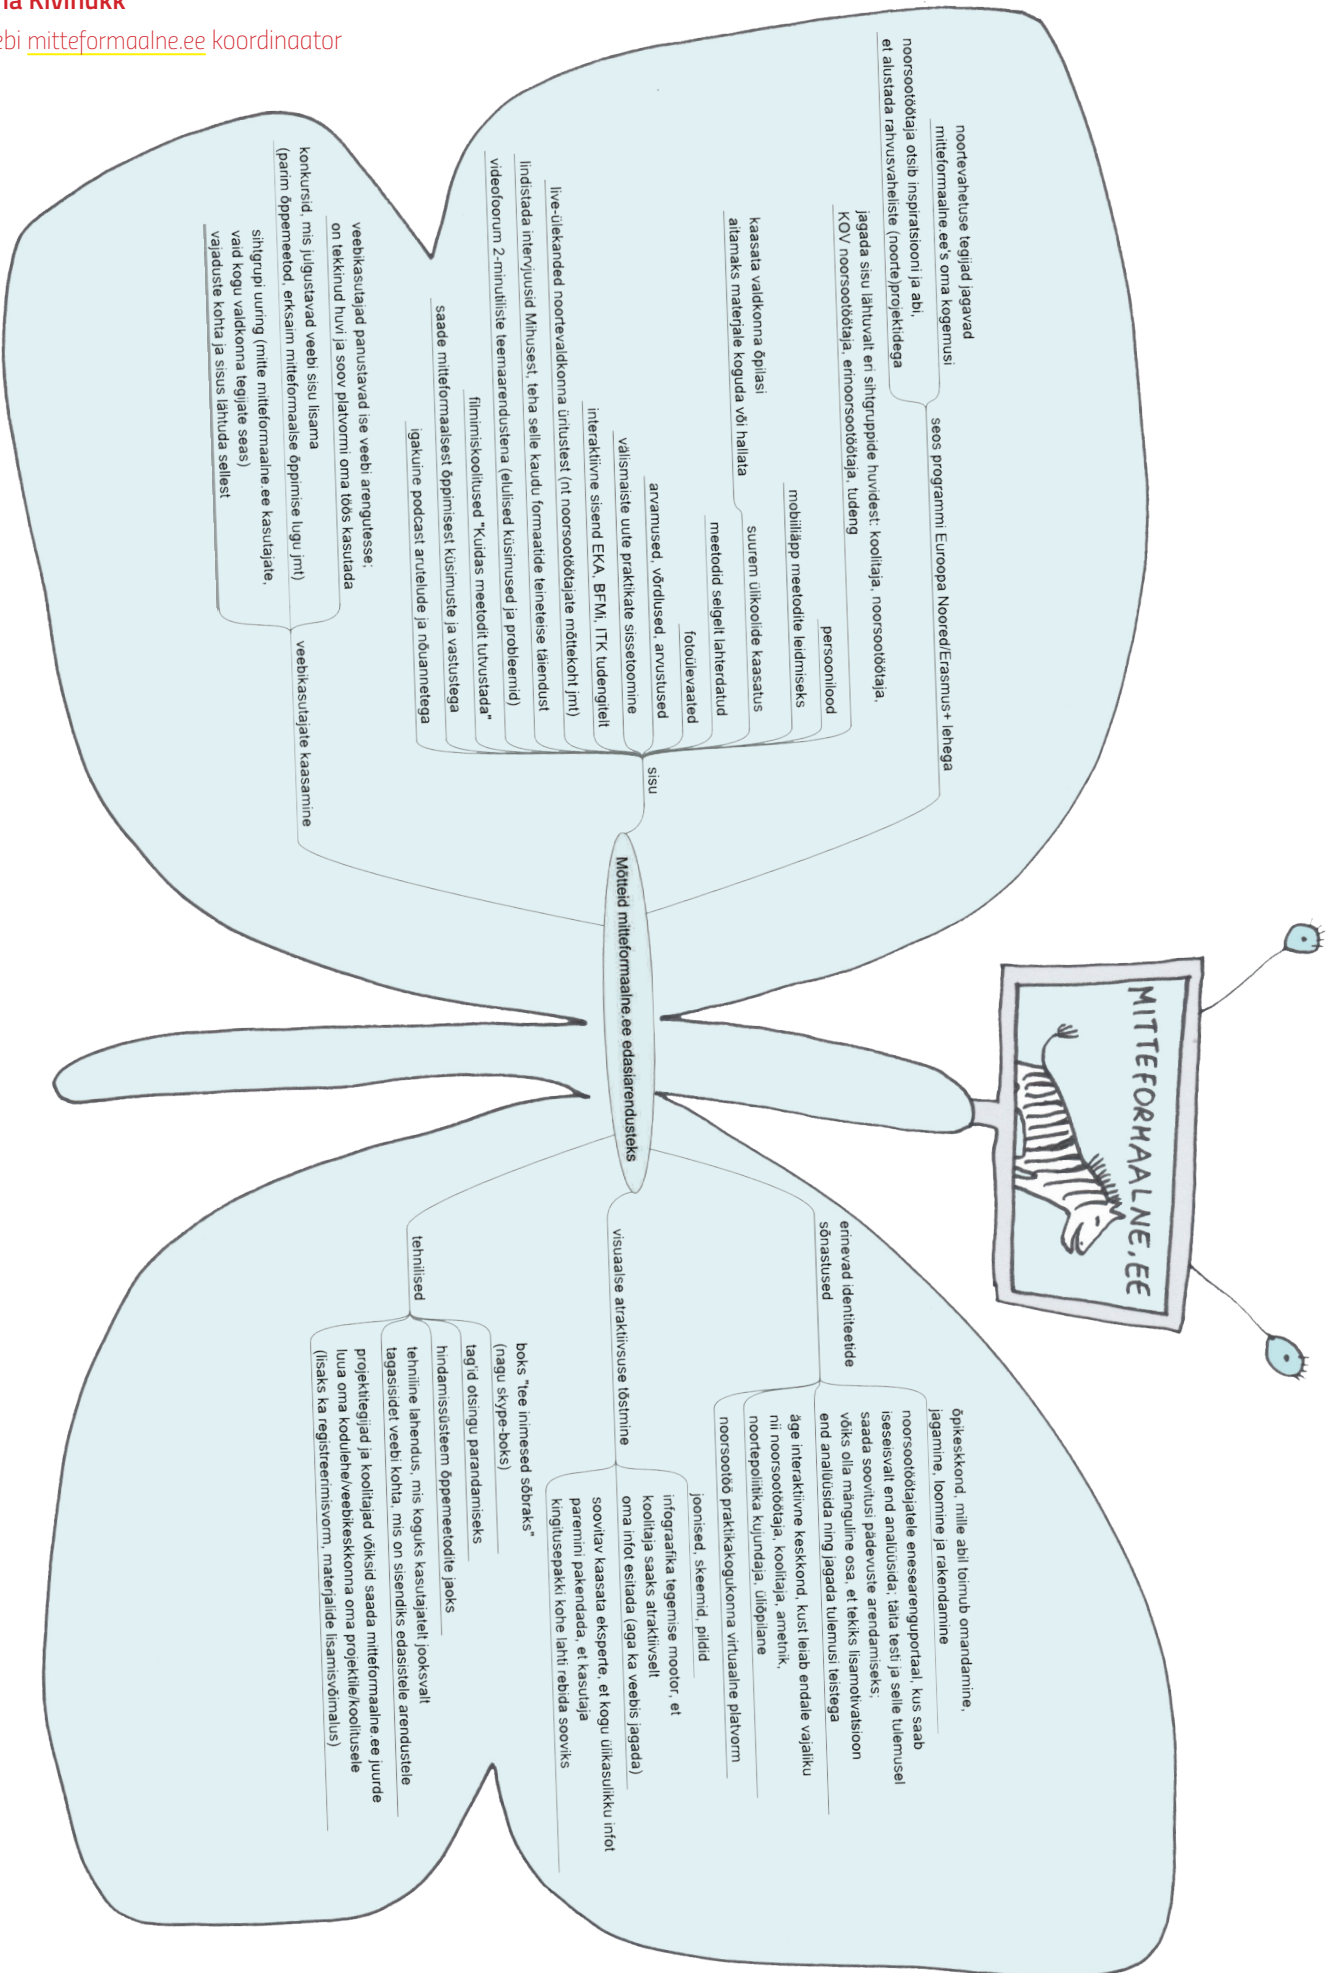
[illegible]la Rivinukk
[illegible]ebi mitteformaalne.ee koordinaator

Mõtteid mitteformaalne.ee edasiarenduseks

seos programmi Euroopa Noored/Erasmus+ lehega

noortevahetuse tegijad jagavad mitteformaalne.ee's oma kogemusi

noorsootöötaja otsib inspiratsiooni ja abi, et alustada rahvusvaheliste (noorte)projektidega

jagada sisu lähtuvalt eri sihtgruppide huvidest: koolitaja, noorsootöötaja, KOV noorsootöötaja, erinoorsootöötaja, tudeng

sisu

persoonilood

mobiiliäpp meetodite leidmiseks

kaasata valdkonna õpilasi aitamaks materjale koguda või hallata

suurem ülikoolide kaasatus

meetodid selgelt lahterdatud

fotoülevaated

arvamused, võrdlused, arvustused

välismaiste uute praktikate sissetoomine

interaktiivne sisend EKA, BFMi, ITK tudengitelt

live-ülekanded noortevaldkonna üritustest (nt noorsootöötajate mõttekoht jmt)

lindistada intervjuusid Mihusest, teha selle kaudu formaatide teineteise täiendust

videofoorum 2-minutiliste teemaarendustena (elulised küsimused ja probleemid)

filmimiskoolitused "Kuidas meetodit tutvustada"

saade mitteformaalsest õppimisest küsimuste ja vastustega

igakuine podcast arutelude ja nõuannetega

veebikasutajate kaasamine

veebikasutajad panustavad ise veebi arengutesse: on tekkinud huvi ja soov platvormi oma töös kasutada

konkursid, mis julgustavad veebi sisu lisama (parim õppemeetod, erksaim mitteformaalse õppimise lugu jmt)

sihtgrupi uuring (mitte mitteformaalne.ee kasutajate, vaid kogu valdkonna tegijate seas) vajaduste kohta ja sisus lähtuda sellest

MITTEFORMAALNE.EE

erinevad identiteetide sõnastused

õpikeskkond, mille abil toimub omandamine, jagamine, loomine ja rakendamine

noorsootöötajatele enesearenguportaal, kus saab iseseisvalt end analüüsida, täita testi ja selle tulemusel saada soovitusi pädevuste arendamiseks; võiks olla mänguline osa, et tekiks lisamotivatsioon end analüüsida ning jagada tulemusi teistega

äge interaktiivne keskkond, kust leiab endale vajaliku nii noorsootöötaja, koolitaja, ametnik, noortepoliitika kujundaja, üliõpilane

noorsootöö praktikakogukonna virtuaalne platvorm

visuaalse atraktiivsuse tõstmine

joonised, skeemid, pildid

infograafika tegemise mootor, et koolitaja saaks atraktiivselt oma infot esitada (aga ka veebis jagada)

soovitav kaasata eksperte, et kogu ülikasulikku infot paremini pakendada, et kasutaja kingitusepakki kohe lahti rebida sooviks

tehnilised

boks "tee inimesed sõbraks" (nagu skype-boks)

tag'id otsingu parandamiseks

hindamissüsteem õppemeetodite jaoks

tehniline lahendus, mis koguks kasutajatelt jooksvalt tagasisidet veebi kohta, mis on sisendiks edasistele arendustele

projektitegijad ja koolitajad võiksid saada mitteformaalne.ee juurde luua oma kodulehe/veebikeskkonna oma projektile/koolitusele (lisaks ka registreerimisvorm, materjalide lisamisvõimalus)